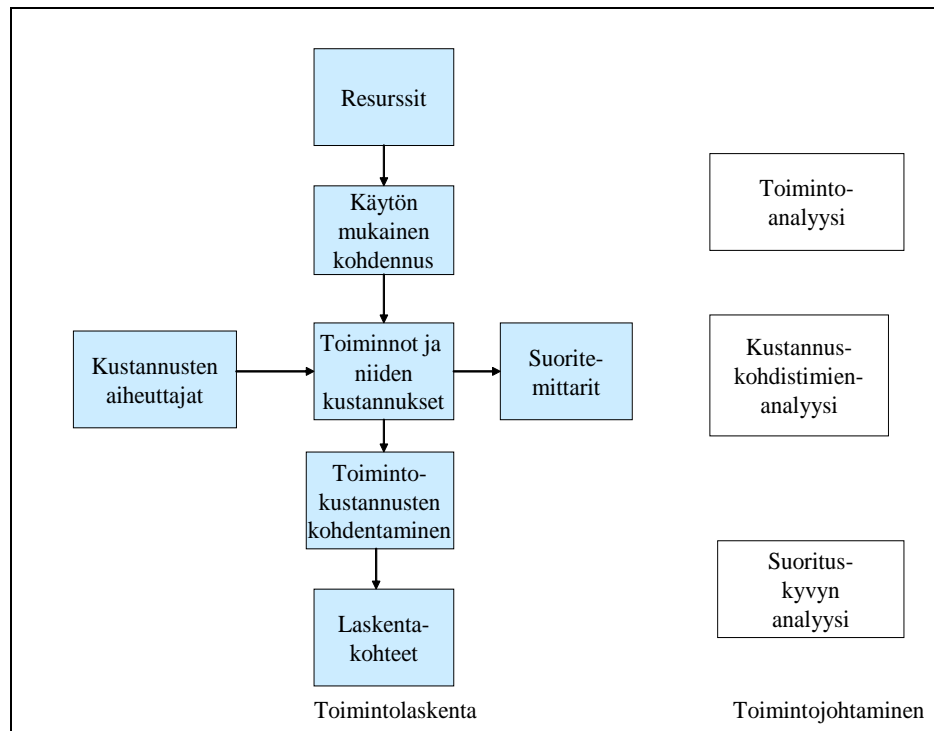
Resurssit

Käytön mukainen kohdennus

Toiminto-analyysi

Kustannusten aiheuttajat

Toiminnot ja niiden kustannukset

Suorite-mittarit

Kustannus-kohdistimien-analyysi

Toiminto-kustannusten kohdentaminen

Suoritus-kyvyn analyysi

Laskenta-kohteet

Toimintolaskenta

Toimintojohtaminen